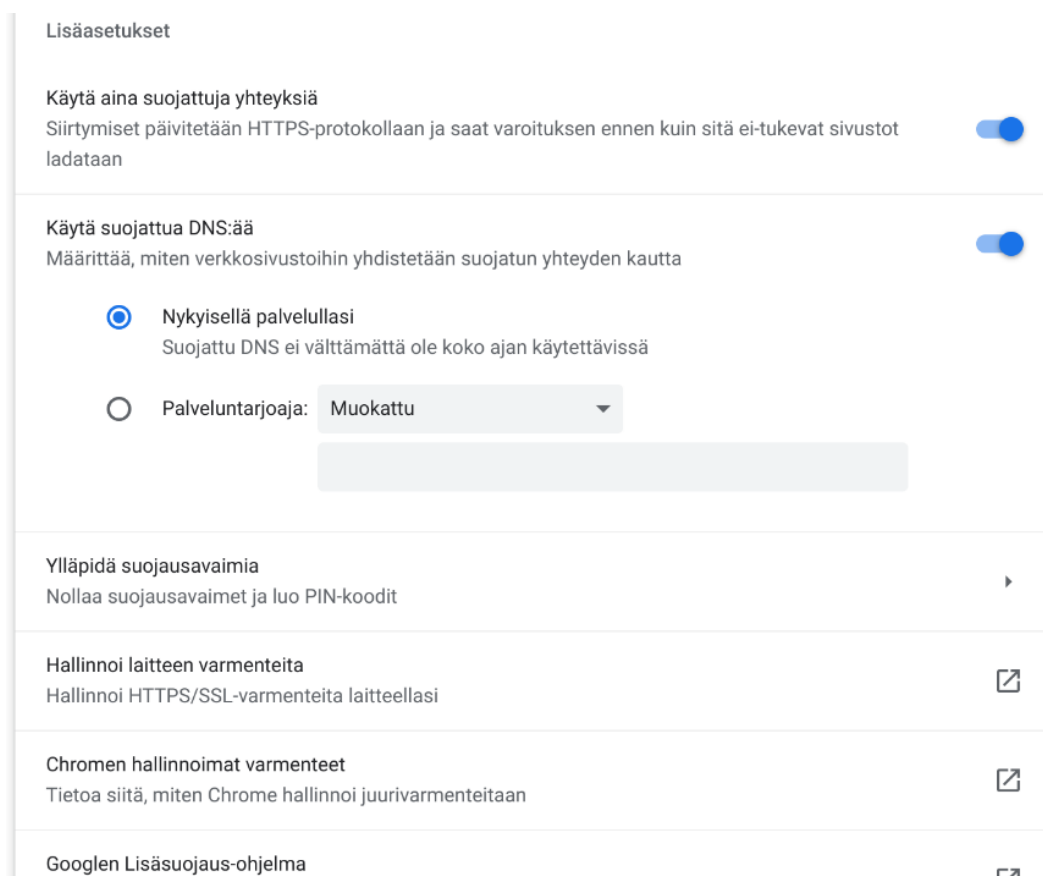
Lisäasetukset

Käytä aina suojattuja yhteyksiä
Siirtymiset päivitetään HTTPS-protokollaan ja saat varoituksen ennen kuin sitä ei-tukevat sivustot ladataan

Käytä suojattua DNS:ää
Määrittää, miten verkkosivustoihin yhdistetään suojatun yhteyden kautta

Nykyisellä palvelullasi
Suojattu DNS ei välttämättä ole koko ajan käytettävissä

Palveluntarjoaja: Muokattu

Ylläpidä suojausavaimia
Nollaa suojausavaimet ja luo PIN-koodit

Hallinnoi laitteen varmenteita
Hallinnoi HTTPS/SSL-varmenteita laitteellasi

Chromen hallinnoimat varmenteet
Tietoa siitä, miten Chrome hallinnoi juurivarmenteitaan

Googlen Lisäsuojaus-ohjelma